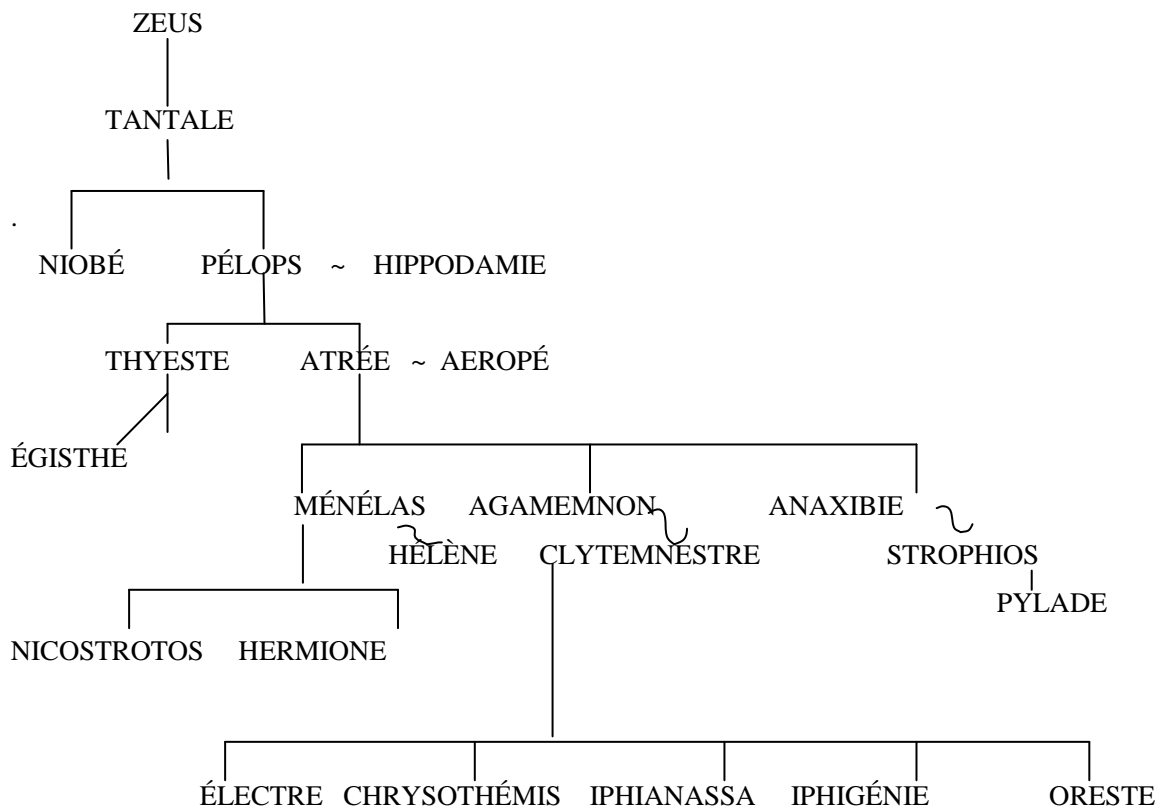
ZEUS

TANTALE

.

NIOBÉ PÉLOPS ~ HIPPODAMIE

THYESTE ATRÉE ~ AEROPÉ

ÉGISTHE

MÉNÉLAS AGAMEMNON ANAXIBIE

HÉLÈNE CLYTEMNESTRE STROPHIOS

PYLADE

NICOSTROTOS HERMIONE

ÉLECTRE CHRYSOTHÉMIS IPHIANASSA IPHIGÉNIE ORESTE